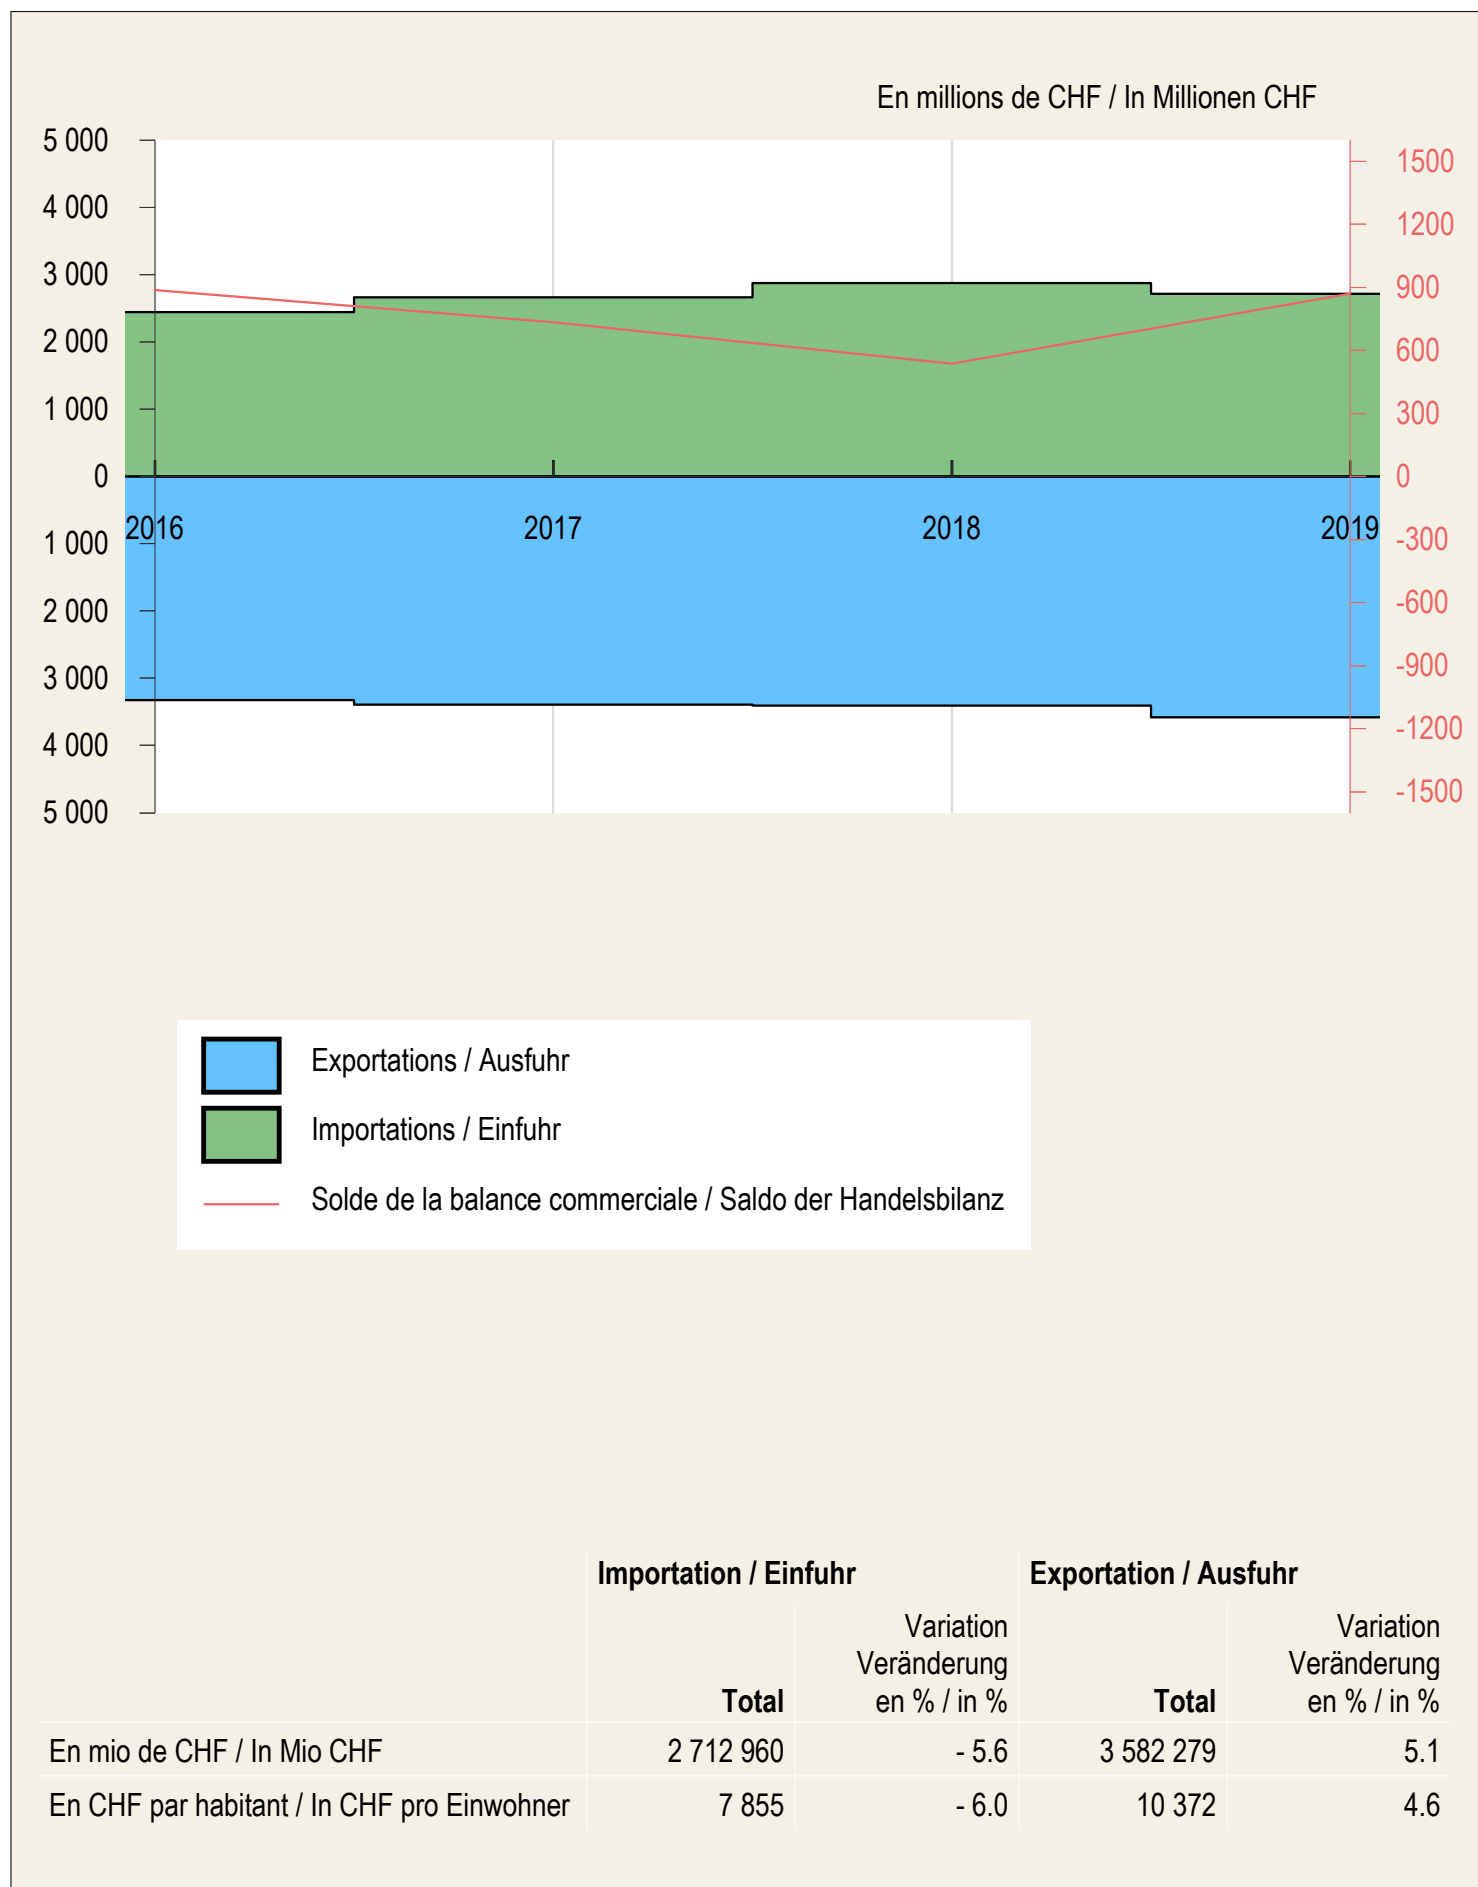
En millions de CHF / In Millionen CHF

5 000
4 000
3 000
2 000
1 000
0
1 000
2 000
3 000
4 000
5 000

1500
1200
900
600
300
0
-300
-600
-900
-1200
-1500

2016
2017
2018
2019

Exportations / Ausfuhr
Importations / Einfuhr
Solde de la balance commerciale / Saldo der Handelsbilanz

| | Importation / Einfuhr | | Exportation / Ausfuhr | |
|---|---|---|---|---|
| | Total | Variation Veränderung en % / in % | Total | Variation Veränderung en % / in % |
| En mio de CHF / In Mio CHF | 2 712 960 | - 5.6 | 3 582 279 | 5.1 |
| En CHF par habitant / In CHF pro Einwohner | 7 855 | - 6.0 | 10 372 | 4.6 |